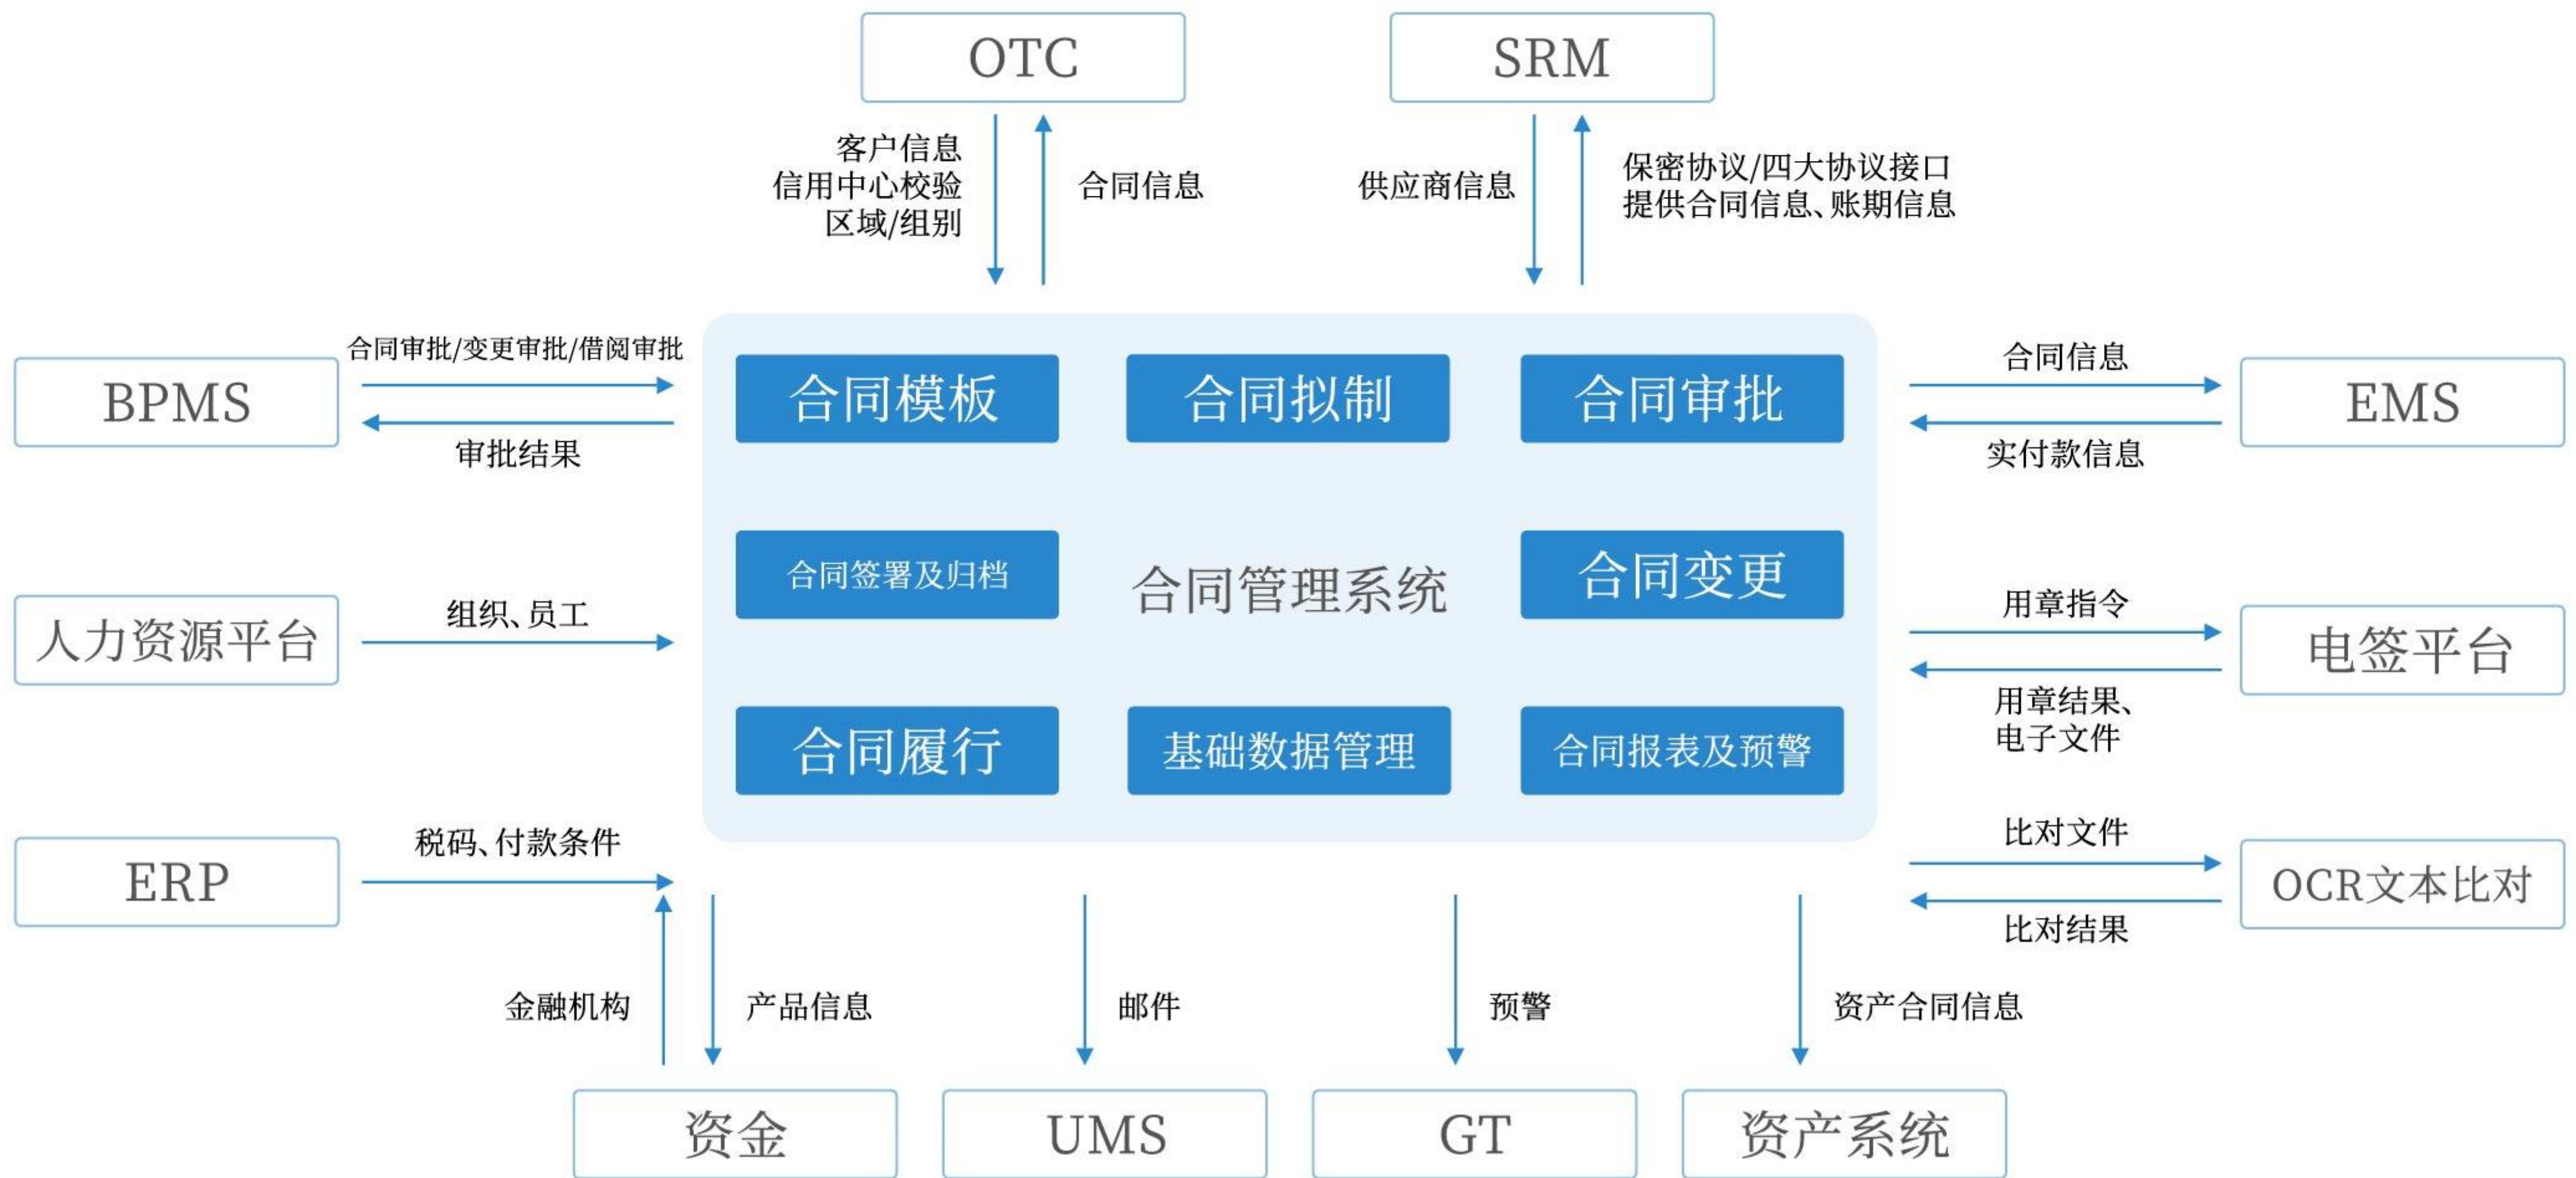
OTC

SRM

客户信息
信用中心校验
区域/组别

合同信息

供应商信息

保密协议/四大协议接口
提供合同信息、账期信息

BPMS

合同审批/变更审批/借阅审批

审批结果

合同模板

合同拟制

合同审批

合同信息

实付款信息

EMS

人力资源平台

组织、员工

合同签署及归档

合同管理系统

合同变更

用章指令

用章结果、
电子文件

电签平台

合同履行

基础数据管理

合同报表及预警

ERP

税码、付款条件

比对文件

比对结果

OCR文本比对

金融机构

产品信息

邮件

预警

资产合同信息

资金

UMS

GT

资产系统